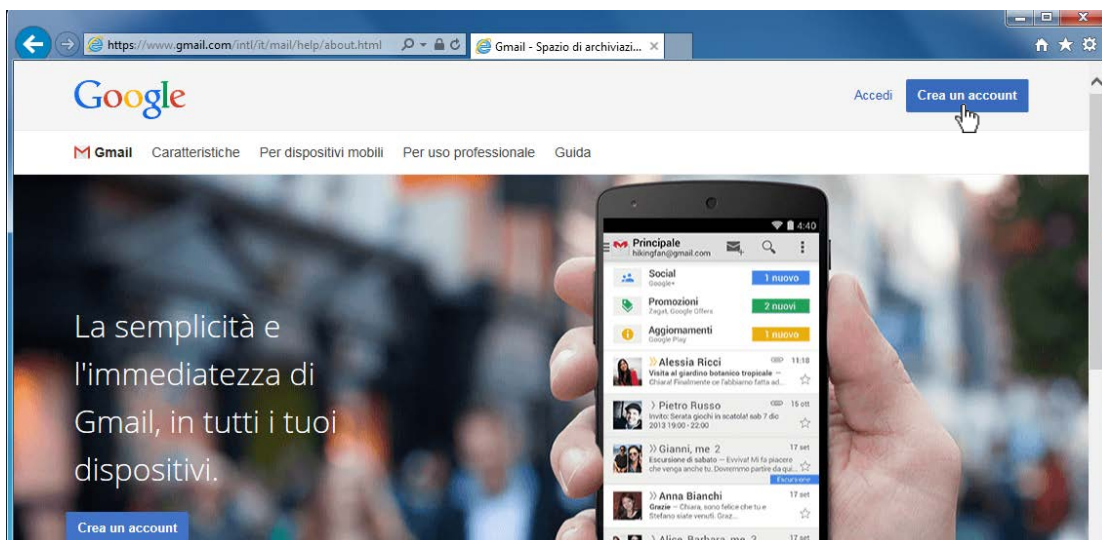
https://www.gmail.com/intl/it/mail/help/about.html
Gmail - Spazio di archiviazi...

Google

Accedi
Crea un account

Gmail Caratteristiche Per dispositivi mobili Per uso professionale Guida

4:40
Principale
hikingfan@gmail.com

Social
Google+
1 nuovo

Promozioni
Zagat, Google Offers
2 nuovi

Aggiornamenti
Google Play
1 nuovo

Alessia Ricci 11:18
Visita al giardino botanico tropicale — Chiara! Finalmente ce l'abbiamo fatta ad...

Pietro Russo 15 ott
Invito: Serata giochi in scatola! sab 7 dic 2013 19:00 - 22:00

Gianni, me 2 17 set
Escursione di sabato — Evviva! Mi fa piacere che venga anche tu. Dovremmo partire da qui...
Escursione

Anna Bianchi 17 set
Grazie — Chiara, sono felice che tu e Stefano siate venuti. Graz...

Alice, Barbara, me 3 17 set

La semplicità e l'immediatezza di Gmail, in tutti i tuoi dispositivi.

Crea un account